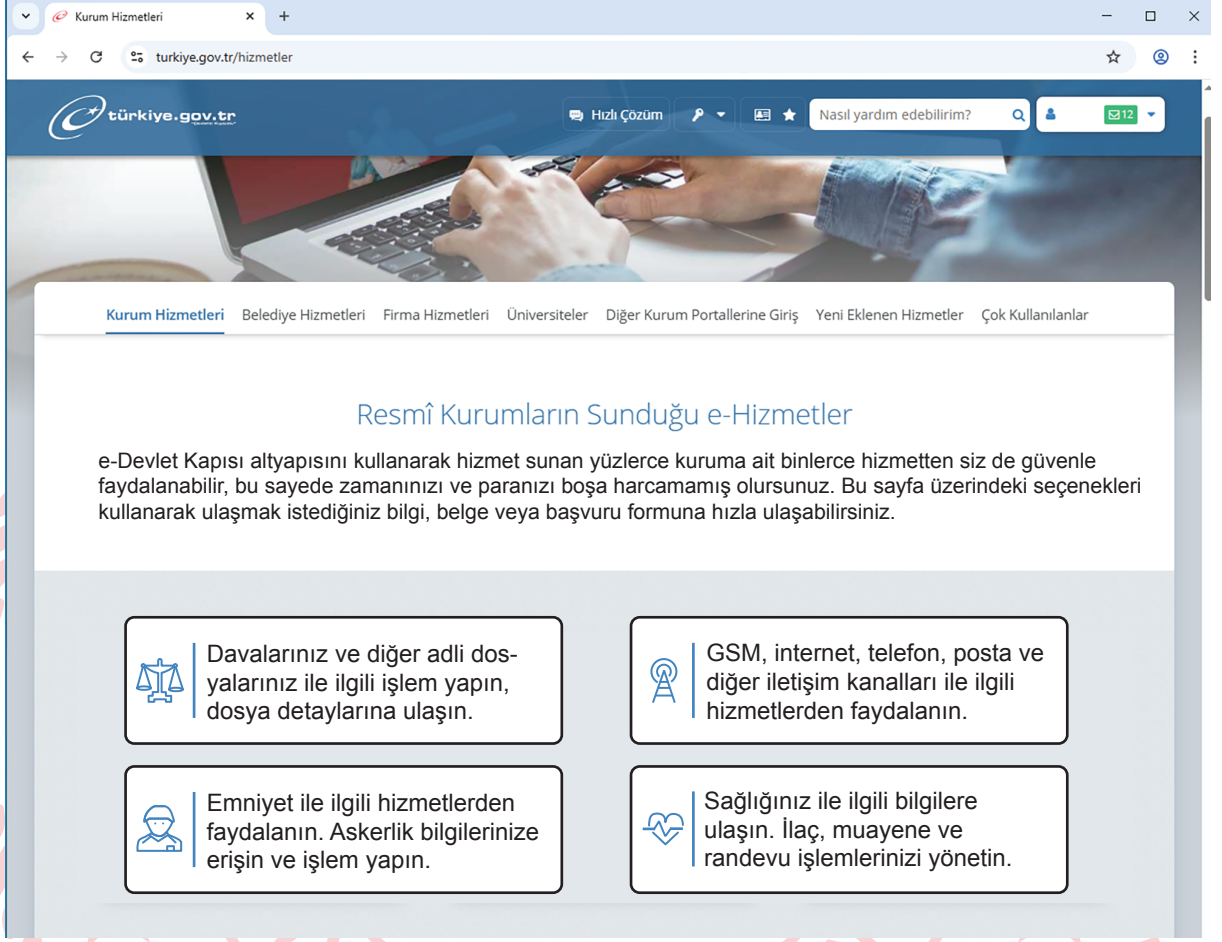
Kurum Hizmetleri
turkiye.gov.tr/hizmetler

türkiye.gov.tr

Hızlı Çözüm

Nasıl yardım edebilirim?

12

Kurum Hizmetleri Belediye Hizmetleri Firma Hizmetleri Üniversiteler Diğer Kurum Portallerine Giriş Yeni Eklenen Hizmetler Çok Kullanılanlar

Resmî Kurumların Sunduğu e-Hizmetler

e-Devlet Kapısı altyapısını kullanarak hizmet sunan yüzlerce kuruma ait binlerce hizmetten siz de güvenle faydalanabilir, bu sayede zamanınızı ve paranızı boşa harcamamış olursunuz. Bu sayfa üzerindeki seçenekleri kullanarak ulaşmak istediğiniz bilgi, belge veya başvuru formuna hızla ulaşabilirsiniz.

Davalarınız ve diğer adli dosyalarınız ile ilgili işlem yapın, dosya detaylarına ulaşın.

GSM, internet, telefon, posta ve diğer iletişim kanalları ile ilgili hizmetlerden faydalanın.

Emniyet ile ilgili hizmetlerden faydalanın. Askerlik bilgilerinize erişin ve işlem yapın.

Sağlığınız ile ilgili bilgilere ulaşın. İlaç, muayene ve randevu işlemlerinizi yönetin.